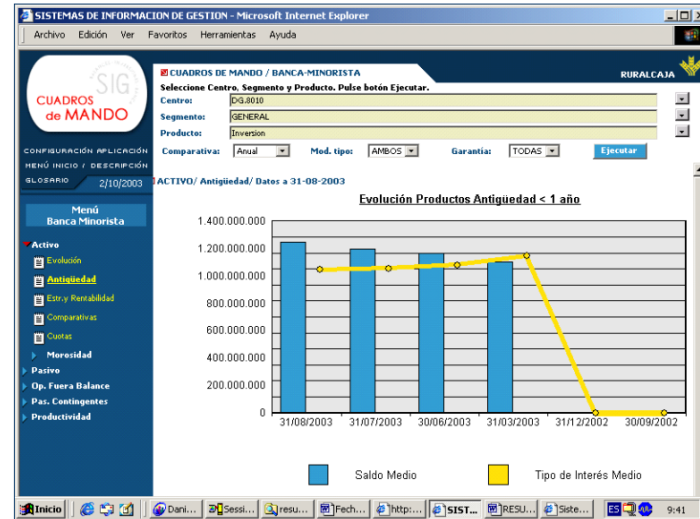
SISTEMAS DE INFORMACION DE GESTION - Microsoft Internet Explorer

Archivo Edición Ver Favoritos Herramientas Ayuda

SIG
CUADROS de MANDO

CONFIGURACIÓN APLICACIÓN
MENÚ INICIO / DESCRIPCIÓN
GLOSARIO 2/10/2003

Menú
Banca Minorista

Activo
Evolución
Antigüedad
Estr.y Rentabilidad
Comparativas
Cuotas
Morosidad
Pasivo
Op. Fuera Balance
Pas. Contingentes
Productividad

CUADROS DE MANDO / BANCA-MINORISTA
RURALCAJA
Seleccione Centro, Segmento y Producto. Pulse botón Ejecutar.
Centro: DG.8010
Segmento: GENERAL
Producto: Inversion
Comparativa: Anual Mod. tipo: AMBOS Garantía: TODAS Ejecutar

ACTIVO/ Antigüedad/ Datos a 31-08-2003

Evolución Productos Antigüedad < 1 año

1.400.000.000
1.200.000.000
1.000.000.000
800.000.000
600.000.000
400.000.000
200.000.000
0

31/08/2003 31/07/2003 30/06/2003 31/03/2003 31/12/2002 30/09/2002

Saldo Medio Tipo de Interés Medio

Inicio Dani... Sessi... resu... Fech... http:... SIST... RESU... Siste... ES 9:41